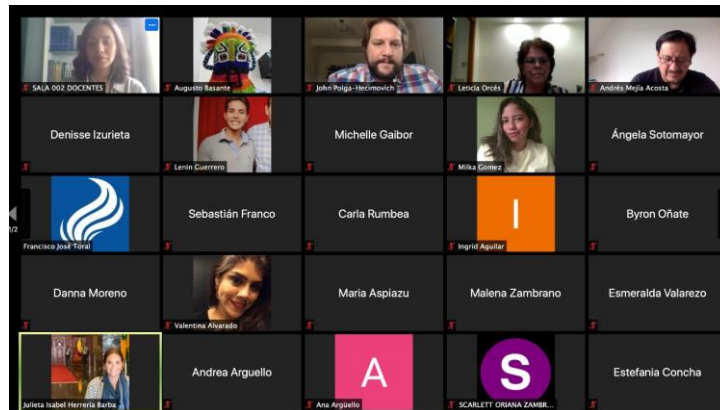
SALA 002 DOCENTES
Augusto Basante
John Polga-Hecimovich
Leticia Orcés
Andrés Mejía Acosta

Denisse Izurieta
Lenin Guerrero
Michelle Gaibor
Milka Gomez
Ángela Sotomayor

1/2
Francisco José Toral
Sebastián Franco
Carla Rumbea
I
Ingrid Aguilar
Byron Oñate

Danna Moreno
Valentina Alvarado
Maria Aspiazu
Malena Zambrano
Esmeralda Valarezo

Julieta Isabel Herrería Barba
Andrea Arguello
A
Ana Argüello
S
SCARLETT ORIANA ZAMBR...
Estefania Concha